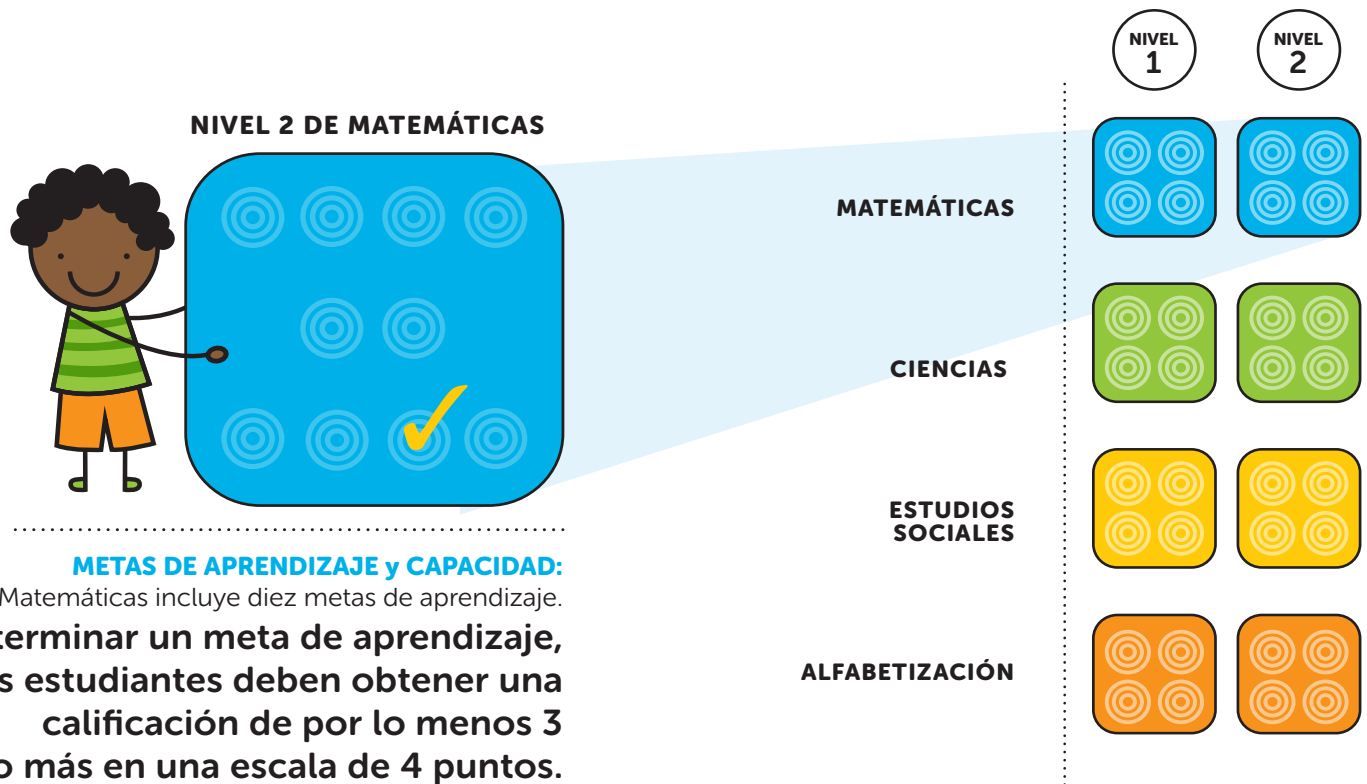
NIVEL 1

NIVEL 2

NIVEL 2 DE MATEMÁTICAS

MATEMÁTICAS

CIENCIAS

ESTUDIOS SOCIALES

ALFABETIZACIÓN

METAS DE APRENDIZAJE y CAPACIDAD:
Matemáticas incluye diez metas de aprendizaje.
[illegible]terminar un meta de aprendizaje, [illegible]s estudiantes deben obtener una calificación de por lo menos 3 o más en una escala de 4 puntos.